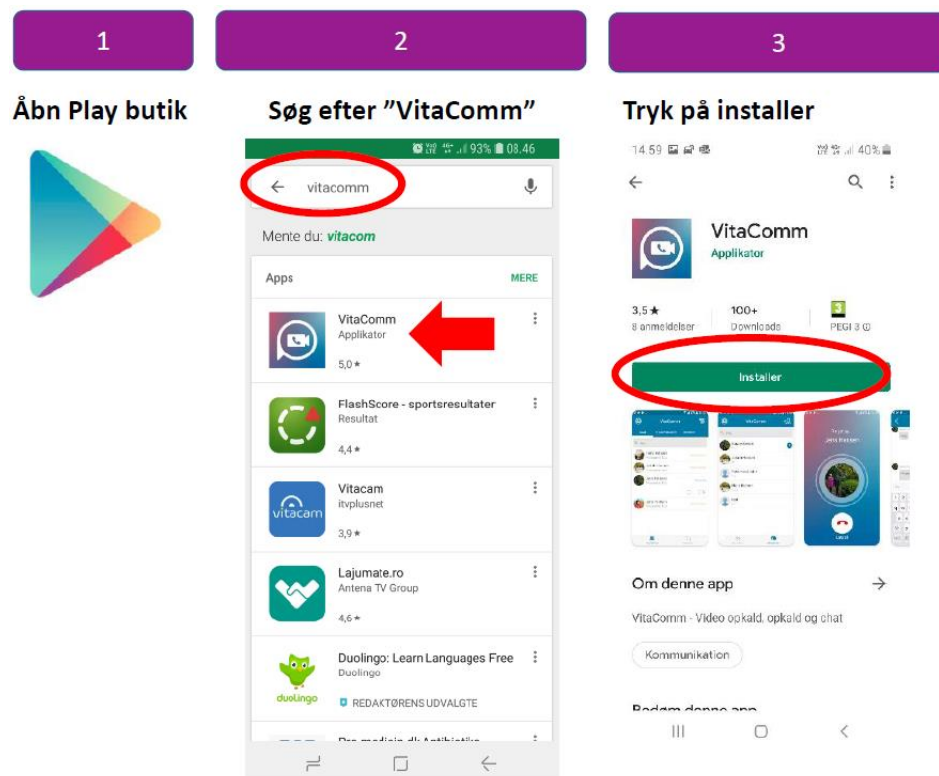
1

Åbn Play butik

2

Søg efter "VitaComm"

93% 08.46

vitacomm

Mente du: vitacom

Apps

MERE

VitaComm
Applikator
5,0 ★

FlashScore - sportsresultater
Resultat
4,4 ★

Vitacam
itvplusnet
3,9 ★

vitacam

Lajumate.ro
Antena TV Group
4,6 ★

Duolingo: Learn Languages Free
Duolingo
REDAKTØRENS UDVALGTE

duolingo

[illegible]

3

Tryk på installer

14.59

40%

VitaComm
Applikator

3,5 ★
8 anmeldelser

100+
Downloads

PEGI 3

Installer

Om denne app

VitaComm - Video opkald, opkald og chat

Kommunikation

Bedøm denne app